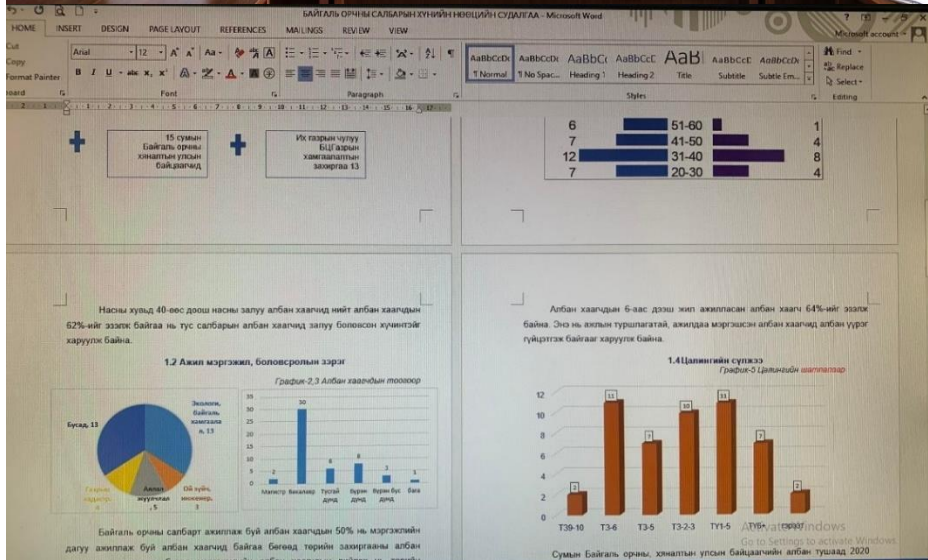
БАЙГАЛЬ ОРЧНЫ САЛБАРЫН ХҮНИЙ НӨӨЦИЙН СУДАЛГАА - Microsoft Word

HOME INSERT DESIGN PAGE LAYOUT REFERENCES MAILINGS REVIEW VIEW

Microsoft account

Cut
Copy
Format Painter
Clipboard

Arial 12

Font

Paragraph

AaBbCcDc ¶ Normal
AaBbCcDc ¶ No Spac...
AaBbCc Heading 1
AaBbCcC Heading 2
AaB Title
AaBbCcC Subtitle
AaBbCcDc Subtle Em...

Styles

Find
Replace
Select
Editing

15 сумын Байгаль орчны хяналтын улсын байцаагчид

Их тазрын чулуу БЦГазрын хамгаалалтын захиргаа 13

| 6 | 51-60 | 1 |
|---|---|---|
| 7 | 41-50 | 4 |
| 12 | 31-40 | 8 |
| 7 | 20-30 | 4 |

Насны хувьд 40-өөс доош насны залуу албан хаагчид нийт албан хаагчдын 62%-ийг эзэлж байгаа нь тус салбарын албан хаагчид залуу болсон хүчин тэйг харуулж байна.

1.2 Ажил мэргэжил, боловсролын зэрэг

График-2,3 Албан хаагчдын тоовоор

Бусад, 13

Экологи, Байгаль хамгаала х, 13

Газрын харилцаа

Аялал жуулчлал, 5

Ой хүйн, менежер, 3

30

2 6 8 3 1

Магистр Бакалавр Тусгай дунд Бүрэн дунд Бүрэн бус дунд Бага

35 30 25 20 15 10 5 0

Байгаль орчны салбарт ажиллаж буй албан хаагчдын 50% нь мэргэжлийн дагуу ажиллаж буй албан хаагчид байгаа бөгөөд төрийн захиргааны албан

Албан хаагчдын 6-аас дээш жил ажилласан албан хаагч 64%-ийг эзэлж байна. Энэ нь ажлын туршлагатай, ажилдаа мэргэшсэн албан хаагчид албан үүрэг гүйцэтгэж байгааг харуулж байна.

1.4Цалингийн сүлжээ

График-5 Цалингийн шатлалаар

12 10 8 6 4 2 0

2 11 7 10 11 7 2

ТЗ9-10 ТЗ-6 ТЗ-5 ТЗ-2-3 ТҮ1-5 ТҮ6+ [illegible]

Activate Windows
Go to Settings to activate Windows.

Сумын Байгаль орчны, хяналтын улсын байцаагчийн албан тушаалд 2020